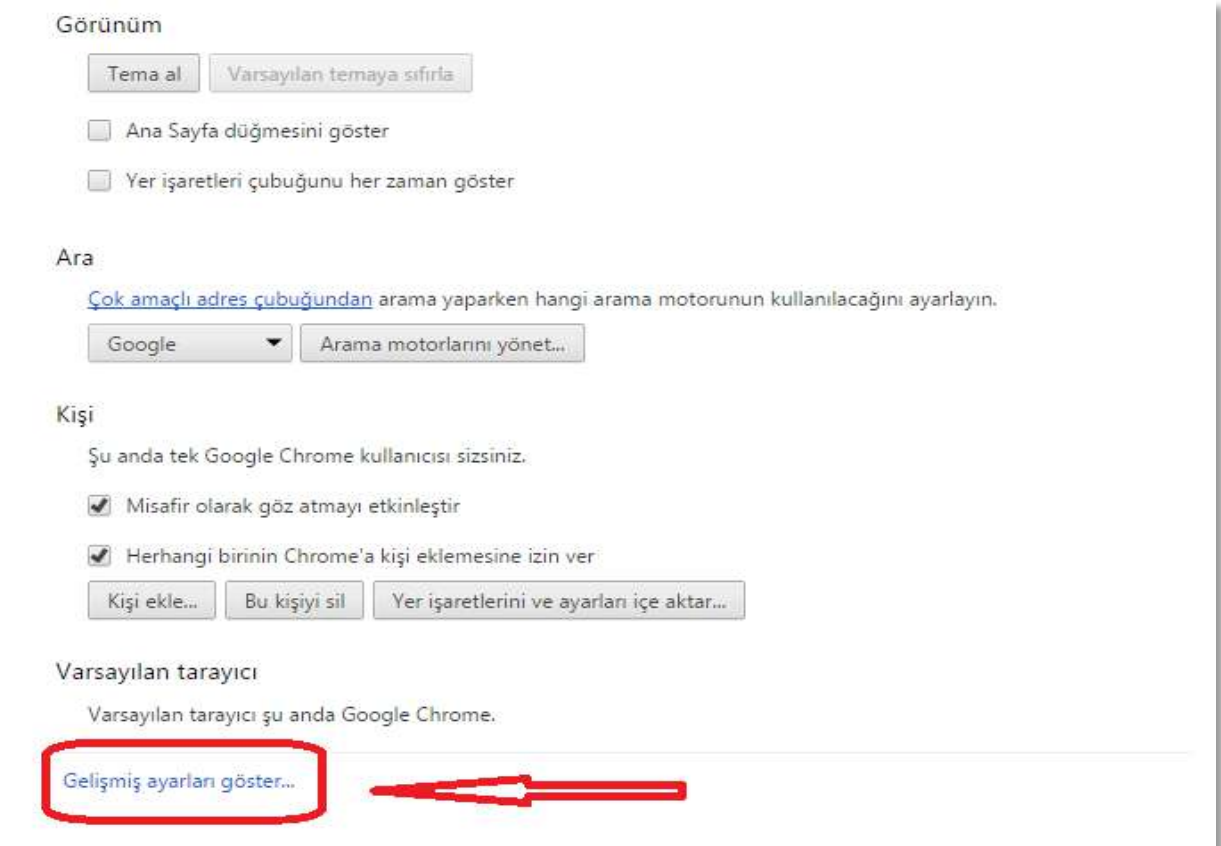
Görünüm

Tema al

Varsayılan temaya sıfırla

Ana Sayfa düğmesini göster

Yer işaretleri çubuğunu her zaman göster

Ara

Çok amaçlı adres çubuğundan arama yaparken hangi arama motorunun kullanılacağını ayarlayın.

Google

Arama motorlarını yönet...

Kişi

Şu anda tek Google Chrome kullanıcısı sizsiniz.

Misafir olarak göz atmayı etkinleştir

Herhangi birinin Chrome'a kişi eklemesine izin ver

Kişi ekle...

Bu kişiyi sil

Yer işaretlerini ve ayarları içe aktar...

Varsayılan tarayıcı

Varsayılan tarayıcı şu anda Google Chrome.

Gelişmiş ayarları göster...